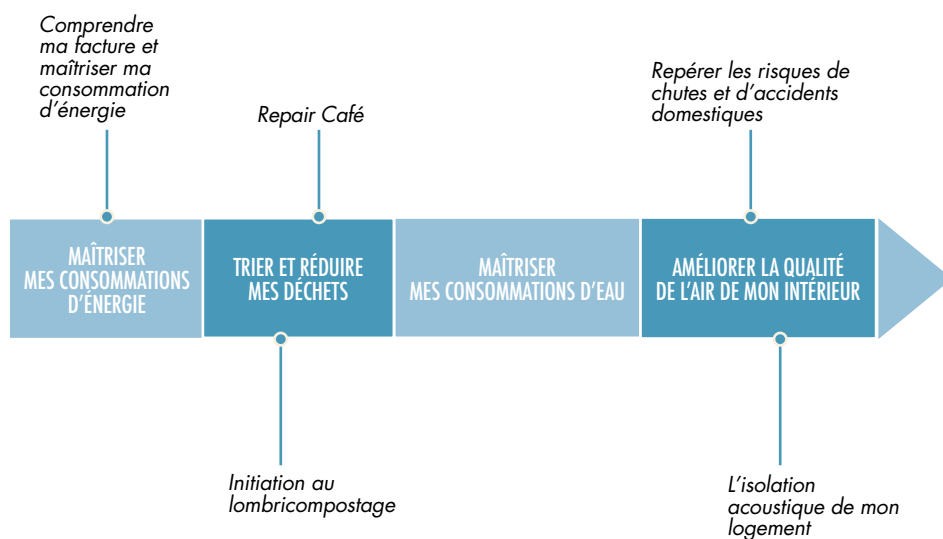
Comprendre ma facture et maîtriser ma consommation d'énergie

Repair Café

Repérer les risques de chutes et d'accidents domestiques

MAÎTRISER MES CONSOMMATIONS D'ÉNERGIE

TRIER ET RÉDUIRE MES DÉCHETS

MAÎTRISER MES CONSOMMATIONS D'EAU

AMÉLIORER LA QUALITÉ DE L'AIR DE MON INTÉRIEUR

Initiation au lombricompostage

L'isolation acoustique de mon logement